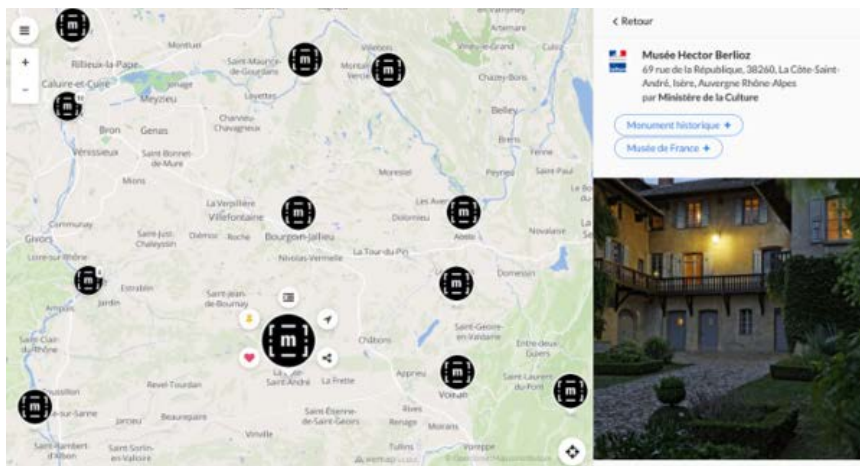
+
-
Rillieux-la-Pape
Montluel
Saint-Maurice-de-Gourdans
Villebois
Artemare
Virieu-le-Grand
Caluire-et-Cuire
Meyzieu
Lagnieu
Montalieu-Vercieu
Chazey-Bons
Belley
Bron
Genas
Chavanoz
Charvieu-Chavagneux
Vénissieux
Saint-Bonnet-de-Mure
Brens
Yenne
Mions
Morestel
Peyrieu
Saint-Pierre
Le Bourget
La Verpillière
Les Avenières
Villefontaine
Dolomieu
Communay
Saint-Just-Chaleyssin
Diémoz
Roche
Bourgoin-Jallieu
Aoste
Novalaise
Givors
La Tour-du-Pin
Loire-sur-Rhône
Nivolas-Vermelle
Domessin
Estrablin
Jardin
Saint-Jean-de-Bournay
Ampuis
Châbons
Saint-Geoire-en-Valdaine
Saint-Clair-du-Rhône
Entre-deux-Guiers
Revel-Tourdan
La Côte-Saint-André
La Frette
Apprieu
Saint-Laurent-du-Pont
Roussillon
Voiron
sur-Sanne
Jarcieu
Beaurepaire
Saint-Étienne-de-Saint-Geoirs
Rives
Renage
Moirans
Saint-Rambert-d'Albon
Saint-Sorlin-en-Valloire
Viriville
Tullins
Voreppe
< Retour
Musée Hector Berlioz
69 rue de la République, 38260, La Côte-Saint-André, Isère, Auvergne Rhône-Alpes
par Ministère de la Culture
Monument historique +
Musée de France +